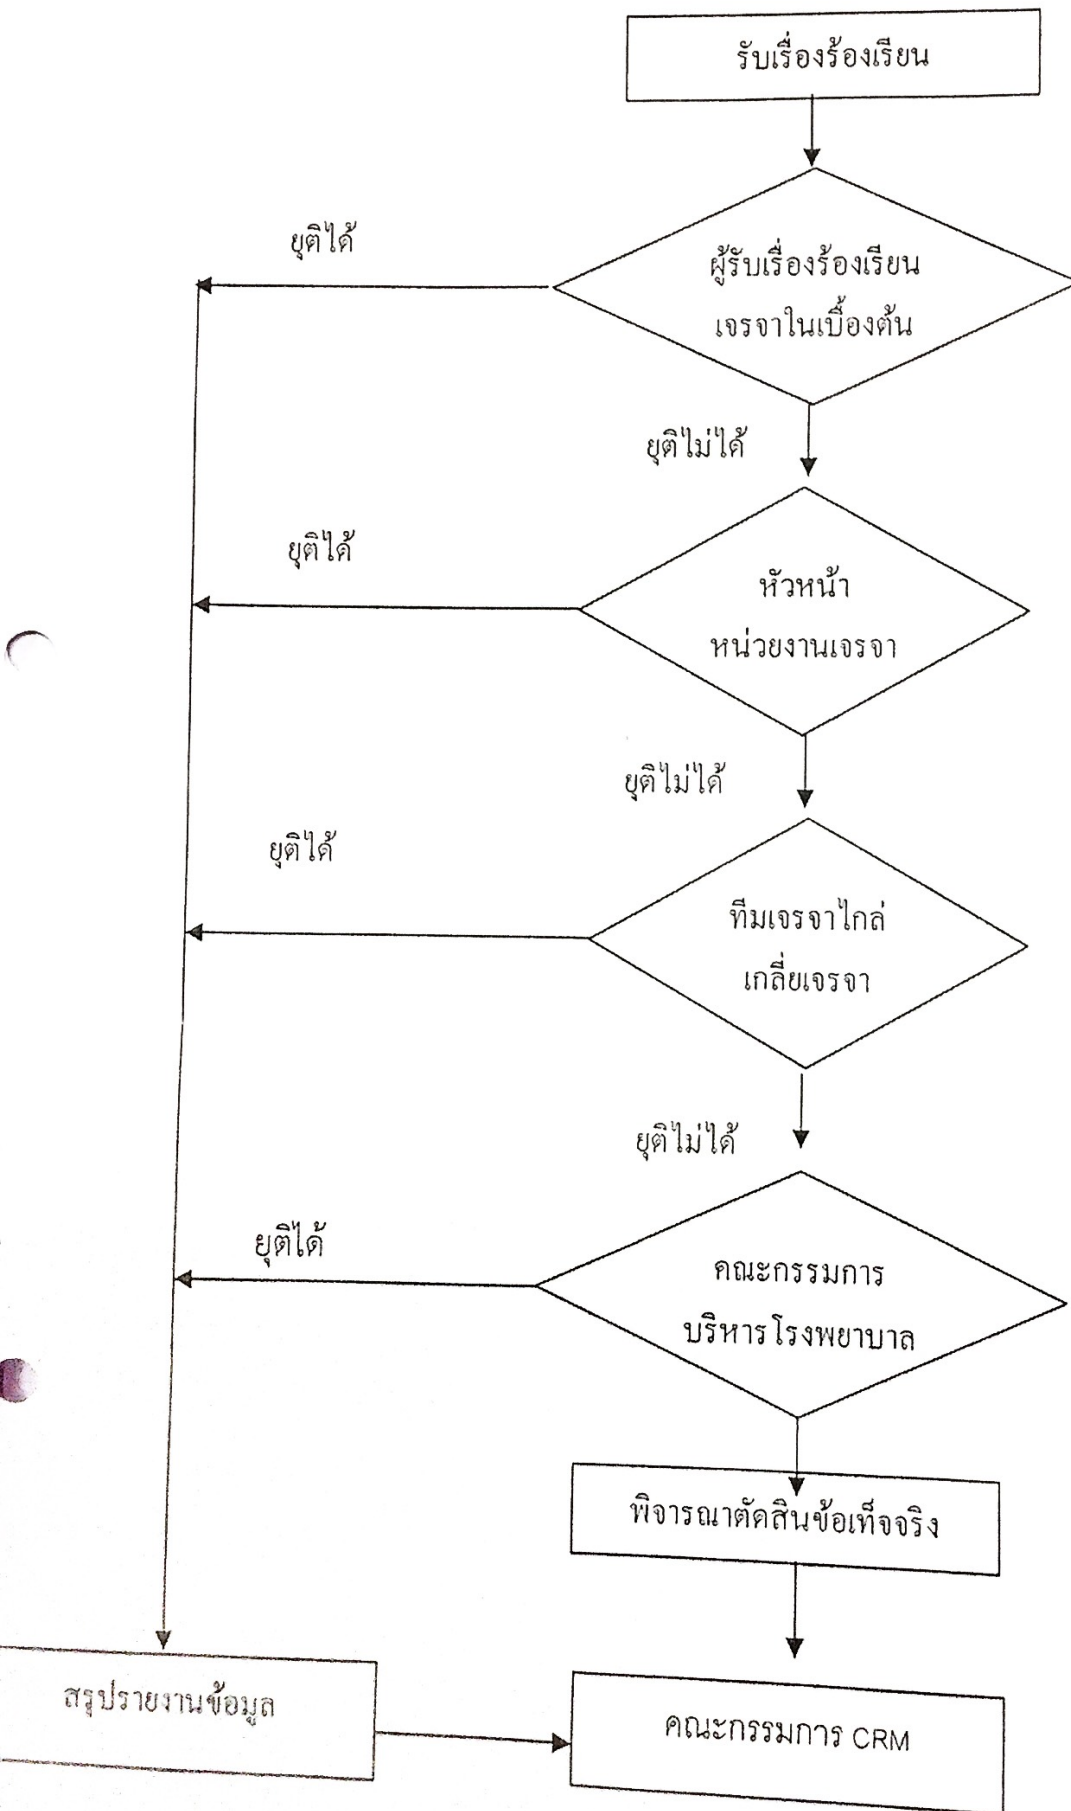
รับเรื่องร้องเรียน

ยุติได้

ผู้รับเรื่องร้องเรียน เจรจาในเบื้องต้น

ยุติไม่ได้

ยุติได้

หัวหน้า หน่วยงานเจรจา

ยุติไม่ได้

ยุติได้

ทีมเจรจาไกล่เกลี่ยเจรจา

ยุติไม่ได้

ยุติได้

คณะกรรมการ บริหารโรงพยาบาล

พิจารณาตัดสินข้อเท็จจริง

สรุปรายงานข้อมูล

คณะกรรมการ CRM